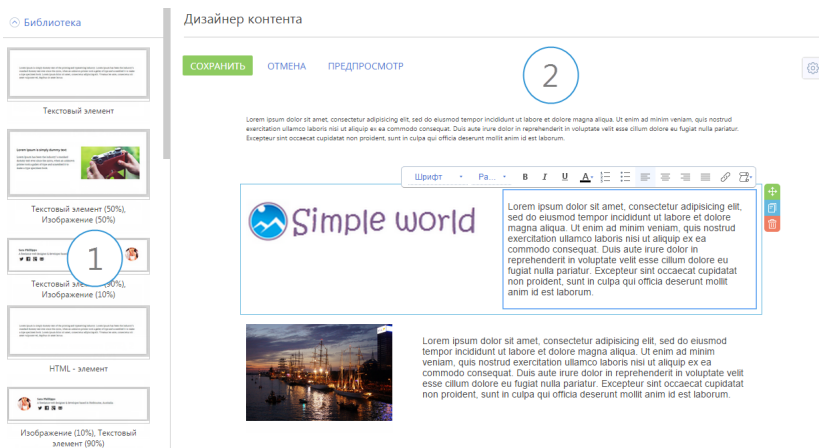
Библиотека

Текстовый элемент

Текстовый элемент (50%), Изображение (50%)

1

Текстовый элемент (90%), Изображение (10%)

HTML - элемент

Изображение (10%), Текстовый элемент (90%)

Дизайнер контента

СОХРАНИТЬ ОТМЕНА ПРЕДПРОСМОТР

2

Lorem ipsum dolor sit amet, consectetur adipisicing elit, sed do eiusmod tempor incididunt ut labore et dolore magna aliqua. Ut enim ad minim veniam, quis nostrud exercitation ullamco laboris nisi ut aliquip ex ea commodo consequat. Duis aute irure dolor in reprehenderit in voluptate velit esse cillum dolore eu fugiat nulla pariatur. Excepteur sint occaecat cupidatat non proident, sunt in culpa qui officia deserunt mollit anim id est laborum.

Шрифт Ра... B I U A

Simple world

Lorem ipsum dolor sit amet, consectetur adipisicing elit, sed do eiusmod tempor incididunt ut labore et dolore magna aliqua. Ut enim ad minim veniam, quis nostrud exercitation ullamco laboris nisi ut aliquip ex ea commodo consequat. Duis aute irure dolor in reprehenderit in voluptate velit esse cillum dolore eu fugiat nulla pariatur. Excepteur sint occaecat cupidatat non proident, sunt in culpa qui officia deserunt mollit anim id est laborum.

Lorem ipsum dolor sit amet, consectetur adipisicing elit, sed do eiusmod tempor incididunt ut labore et dolore magna aliqua. Ut enim ad minim veniam, quis nostrud exercitation ullamco laboris nisi ut aliquip ex ea commodo consequat. Duis aute irure dolor in reprehenderit in voluptate velit esse cillum dolore eu fugiat nulla pariatur. Excepteur sint occaecat cupidatat non proident, sunt in culpa qui officia deserunt mollit anim id est laborum.